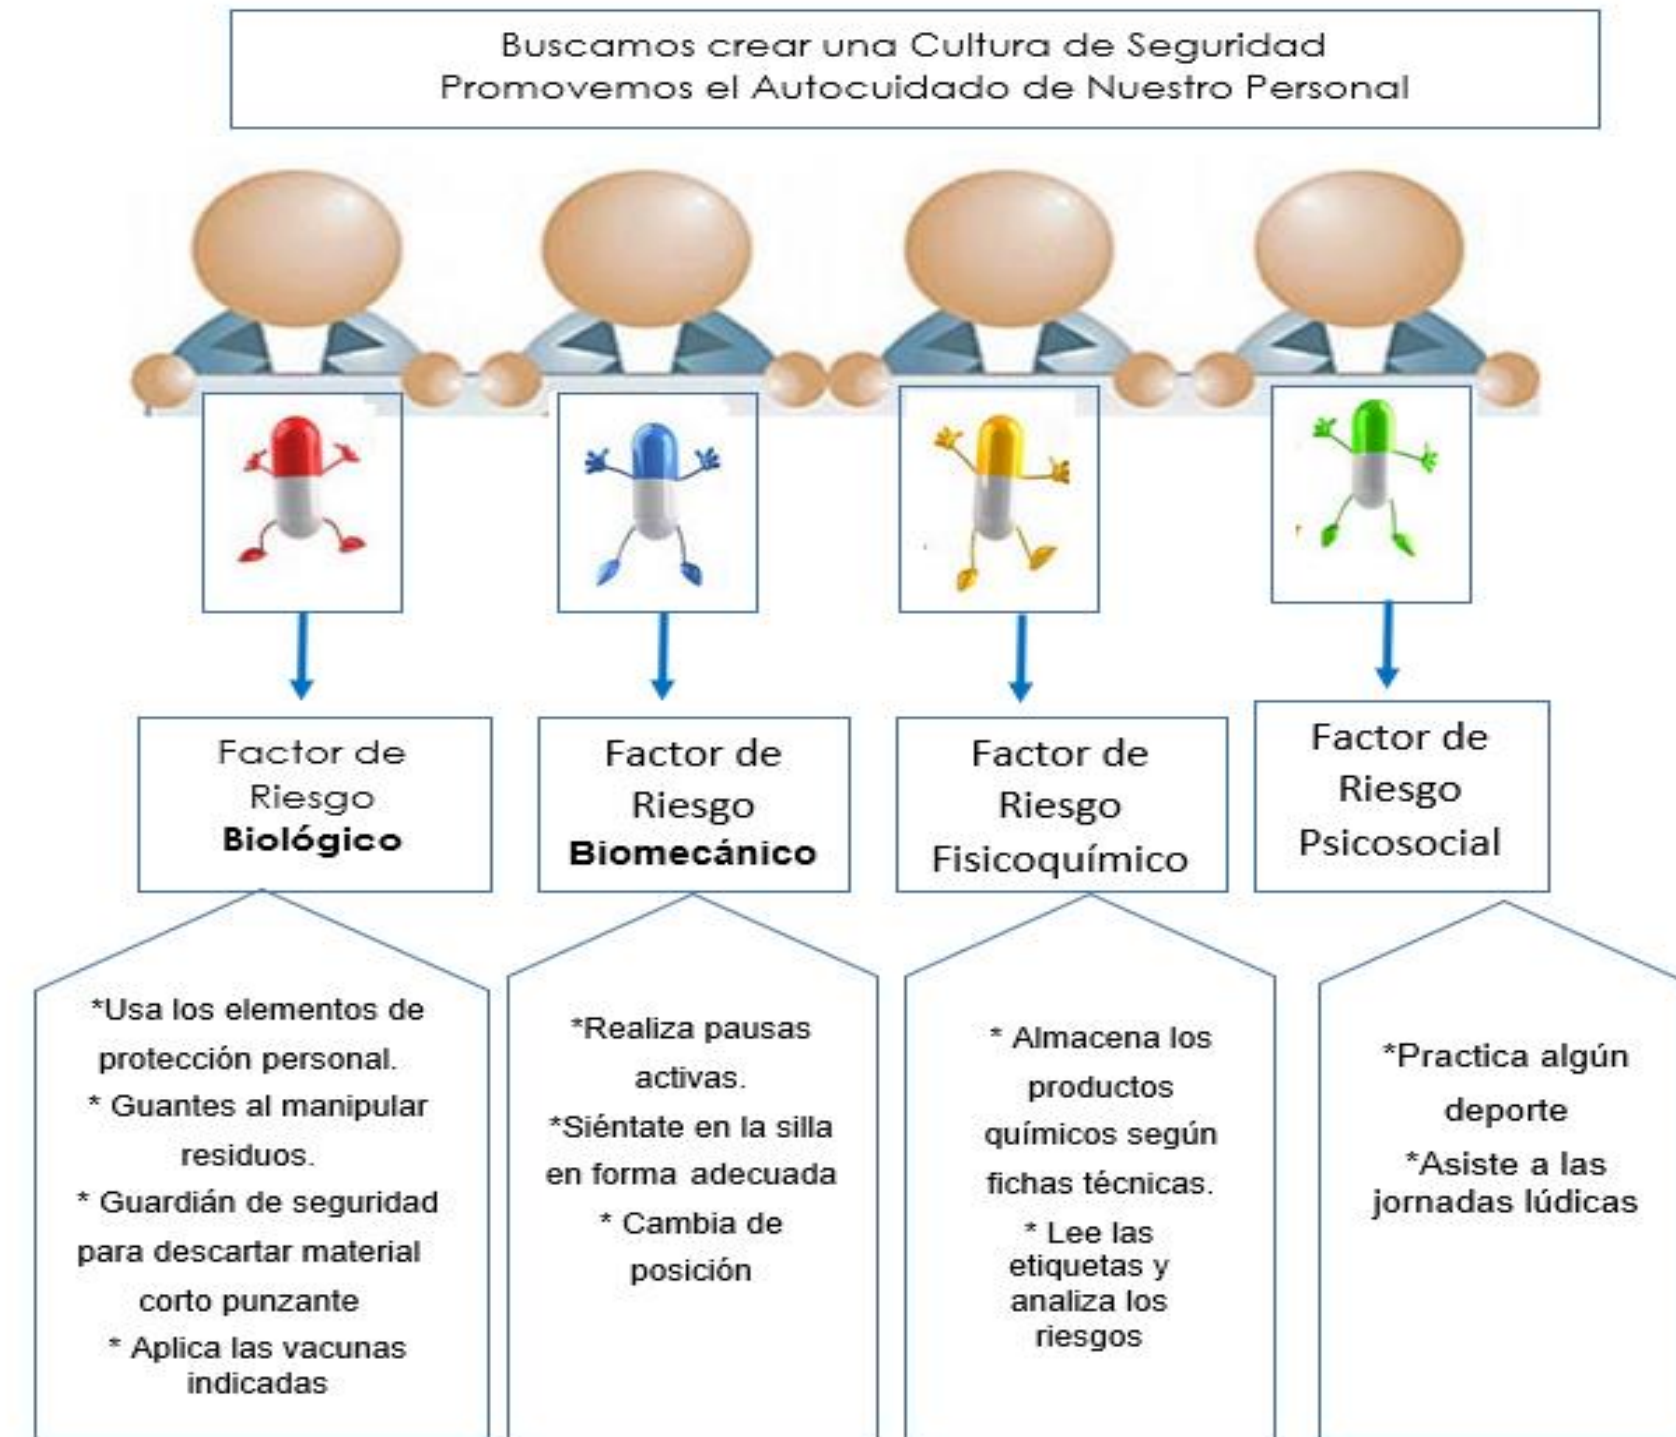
Buscamos crear una Cultura de Seguridad
Promovemos el Autocuidado de Nuestro Personal

Factor de Riesgo **Biológico**

*Usa los elementos de protección personal.
* Guantes al manipular residuos.
* Guardián de seguridad para descartar material corto punzante
* Aplica las vacunas indicadas

Factor de Riesgo **Biomecánico**

*Realiza pausas activas.
*Siéntate en la silla en forma adecuada
* Cambia de posición

Factor de Riesgo Fisicoquímico

* Almacena los productos químicos según fichas técnicas.
* Lee las etiquetas y analiza los riesgos

Factor de Riesgo Psicosocial

*Practica algún deporte
*Asiste a las jornadas lúdicas